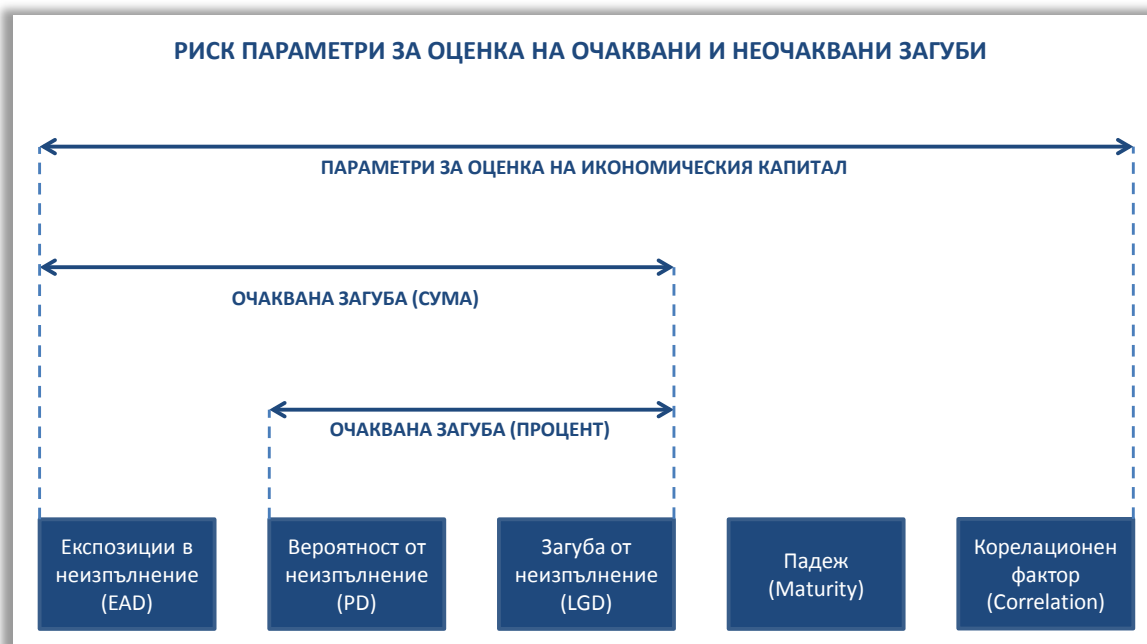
РИСК ПАРАМЕТРИ ЗА ОЦЕНКА НА ОЧАКВАНИ И НЕОЧАКВАНИ ЗАГУБИ

ПАРАМЕТРИ ЗА ОЦЕНКА НА ИКОНОМИЧЕСКИЯ КАПИТАЛ

ОЧАКВАНА ЗАГУБА (СУМА)

ОЧАКВАНА ЗАГУБА (ПРОЦЕНТ)

Експозиции в неизпълнение (EAD)

Вероятност от неизпълнение (PD)

Загуба от неизпълнение (LGD)

Падеж (Maturity)

Корелационен фактор (Correlation)